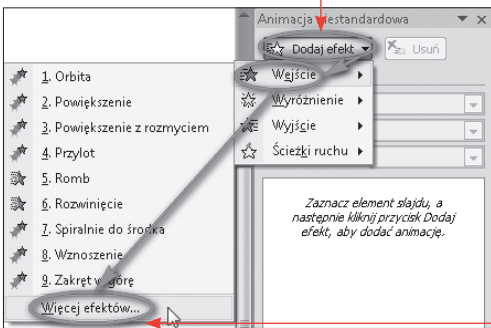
Animacja niestandardowa

Dodaj efekt

Usuń

1. Orbita
2. Powiększenie
3. Powiększenie z rozmyciem
4. Przylot
5. Romb
6. Rozwinięcie
7. Spiralnie do środka
8. Wznoszenie
9. Zakręt w górę

Więcej efektów...

Wejście
Wyróżnienie
Wyjście
Ścieżki ruchu

Zaznacz element slajdu, a następnie kliknij przycisk Dodaj efekt, aby dodać animację.